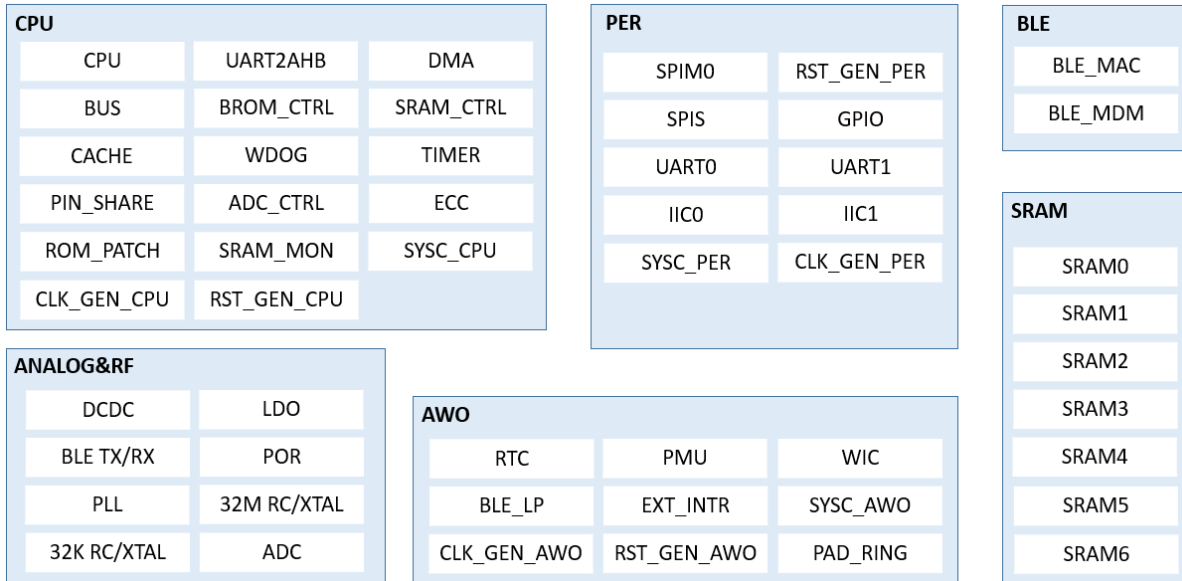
CPU

CPU
UART2AHB
DMA
BUS
BROM_CTRL
SRAM_CTRL
CACHE
WDOG
TIMER
PIN_SHARE
ADC_CTRL
ECC
ROM_PATCH
SRAM_MON
SYSC_CPU
CLK_GEN_CPU
RST_GEN_CPU

PER

SPIM0
RST_GEN_PER
SPIS
GPIO
UART0
UART1
IIC0
IIC1
SYSC_PER
CLK_GEN_PER

BLE

BLE_MAC
BLE_MDM

SRAM

SRAM0
SRAM1
SRAM2
SRAM3
SRAM4
SRAM5
SRAM6

ANALOG&RF

DCDC
LDO
BLE TX/RX
POR
PLL
32M RC/XTAL
32K RC/XTAL
ADC

AWO

RTC
PMU
WIC
BLE_LP
EXT_INTR
SYSC_AWO
CLK_GEN_AWO
RST_GEN_AWO
PAD_RING